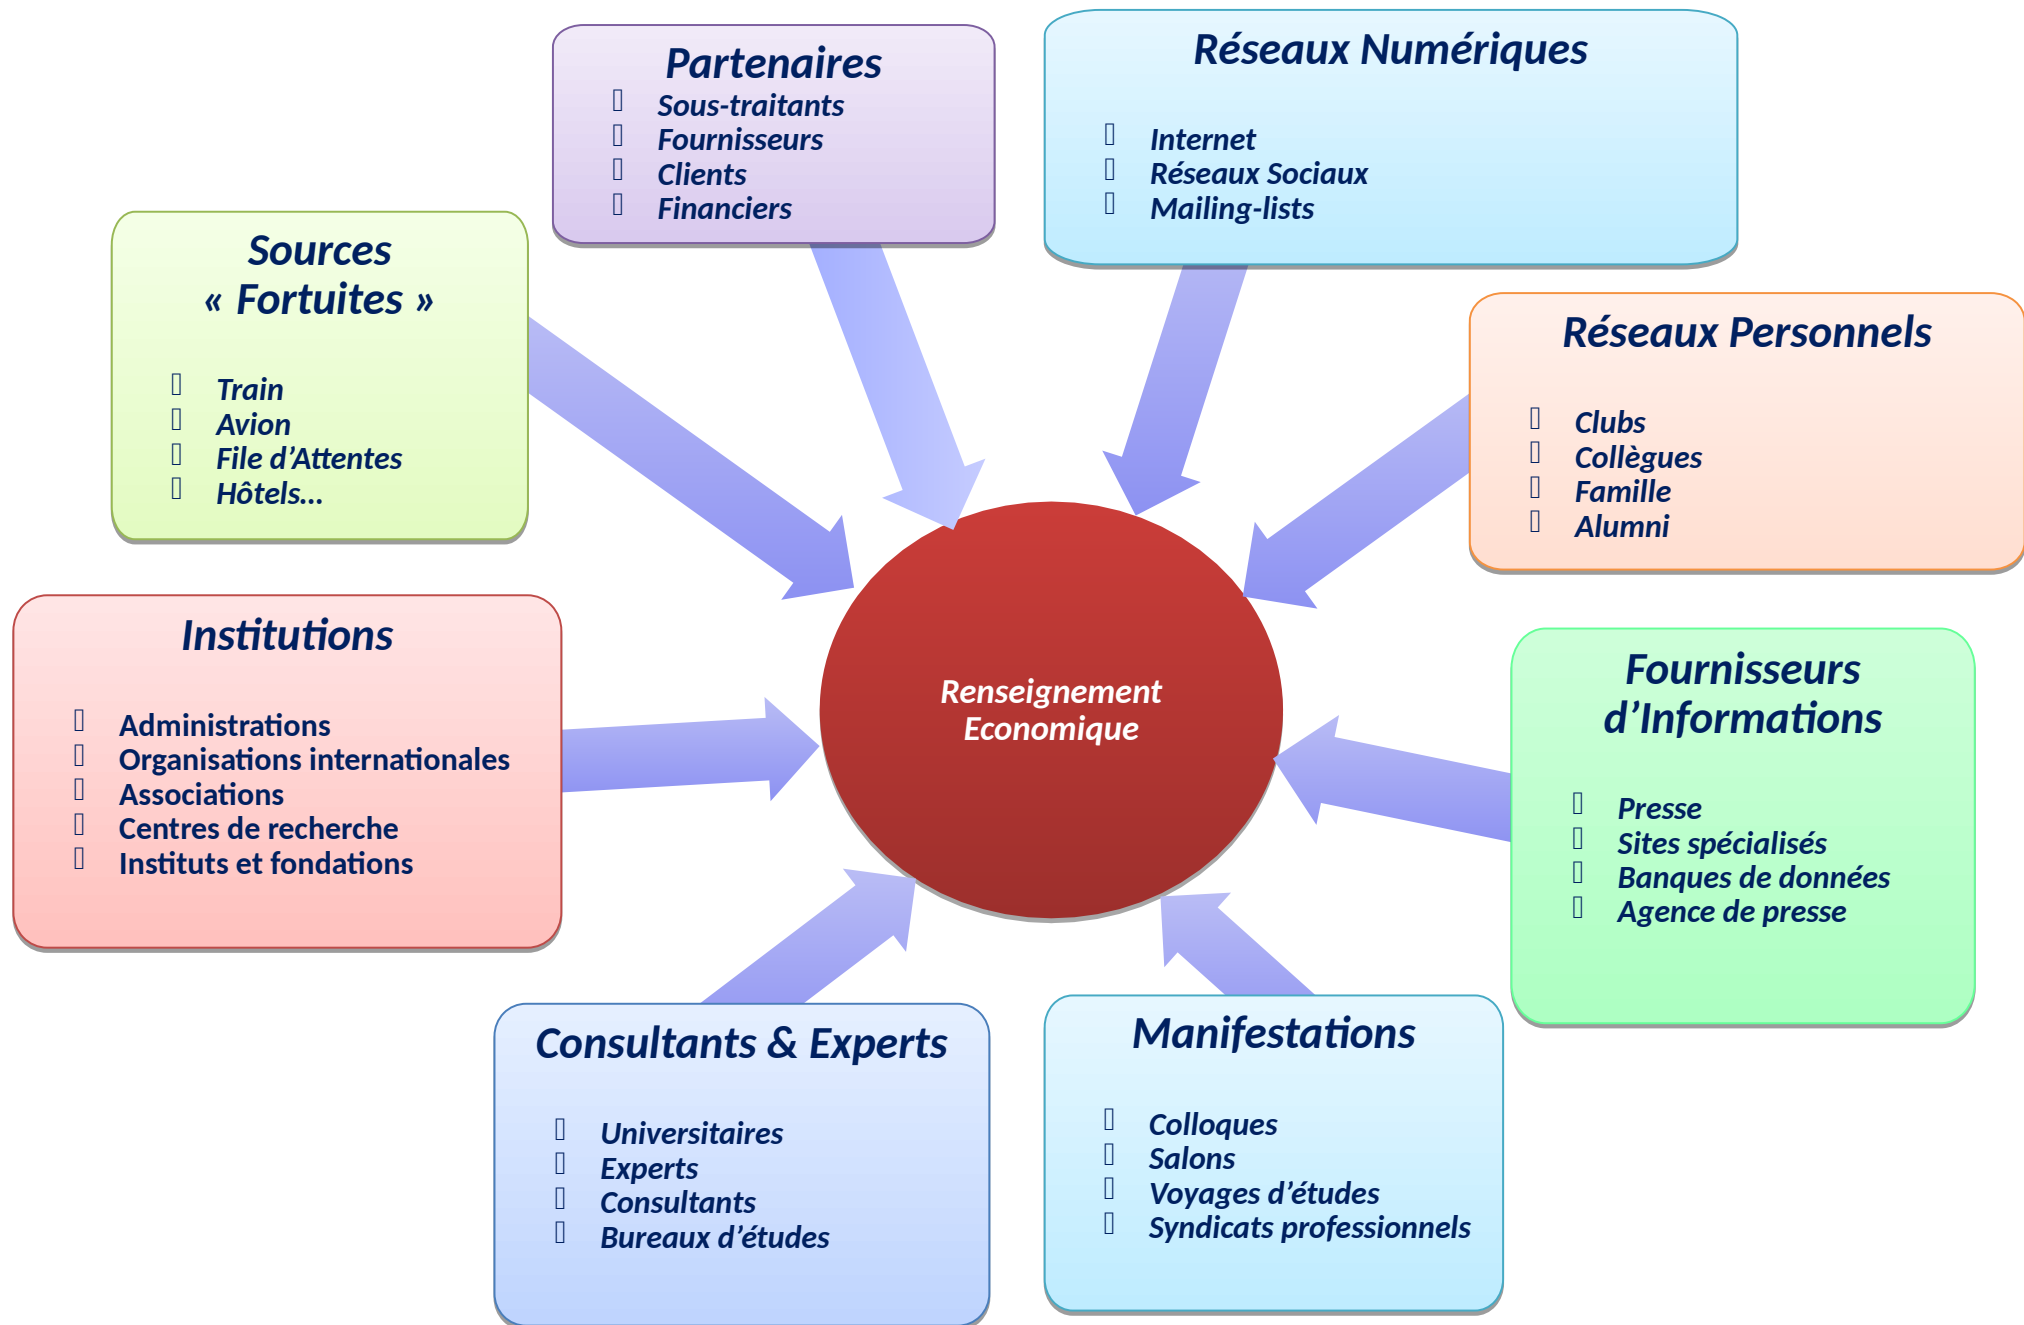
Partenaires
Sous-traitants
Fournisseurs
Clients
Financiers

Réseaux Numériques
Internet
Réseaux Sociaux
Mailing-lists

Sources « Fortuites »
Train
Avion
File d'Attentes
Hôtels…

Réseaux Personnels
Clubs
Collègues
Famille
Alumni

Renseignement Economique

Institutions
Administrations
Organisations internationales
Associations
Centres de recherche
Instituts et fondations

Fournisseurs d'Informations
Presse
Sites spécialisés
Banques de données
Agence de presse

Consultants & Experts
Universitaires
Experts
Consultants
Bureaux d'études

Manifestations
Colloques
Salons
Voyages d'études
Syndicats professionnels